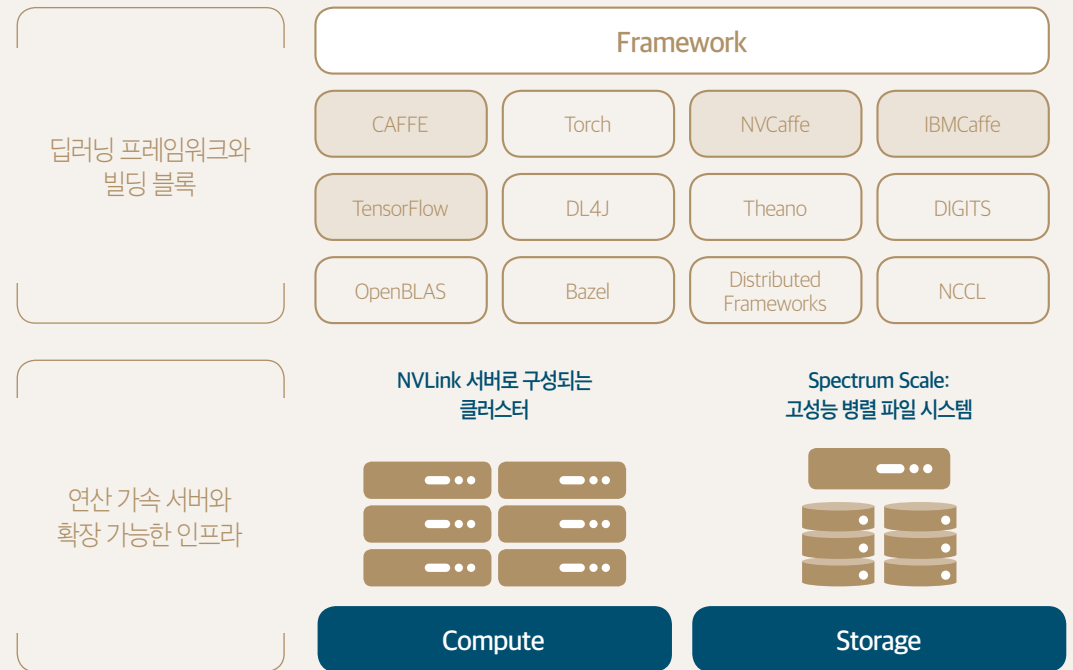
딥러닝 프레임워크와 빌딩 블록

Framework

CAFFE

Torch

NVCaffe

IBMCaffe

TensorFlow

DL4J

Theano

DIGITS

OpenBLAS

Bazel

Distributed Frameworks

NCCL

연산 가속 서버와 확장 가능한 인프라

NVLink 서버로 구성되는 클러스터

Spectrum Scale: 고성능 병렬 파일 시스템

Compute

Storage